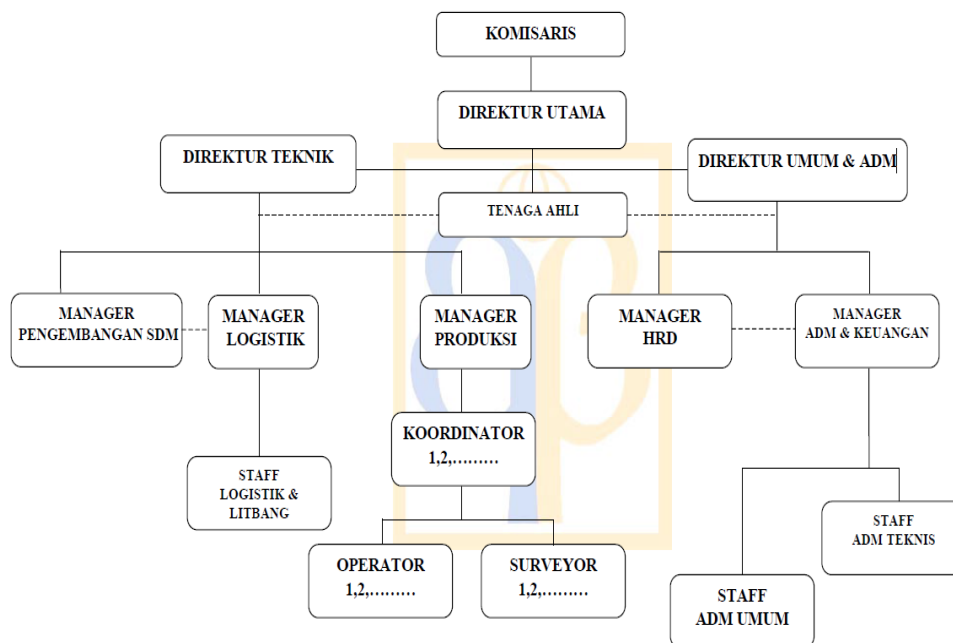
KOMISARIS

DIREKTUR UTAMA

DIREKTUR TEKNIK

DIREKTUR UMUM & ADM

TENAGA AHLI

MANAGER PENGEMBANGAN SDM

MANAGER LOGISTIK

MANAGER PRODUKSI

MANAGER HRD

MANAGER ADM & KEUANGAN

KOORDINATOR 1,2,………

STAFF LOGISTIK & LITBANG

STAFF ADM TEKNIS

OPERATOR 1,2,………

SURVEYOR 1,2,………

STAFF ADM UMUM